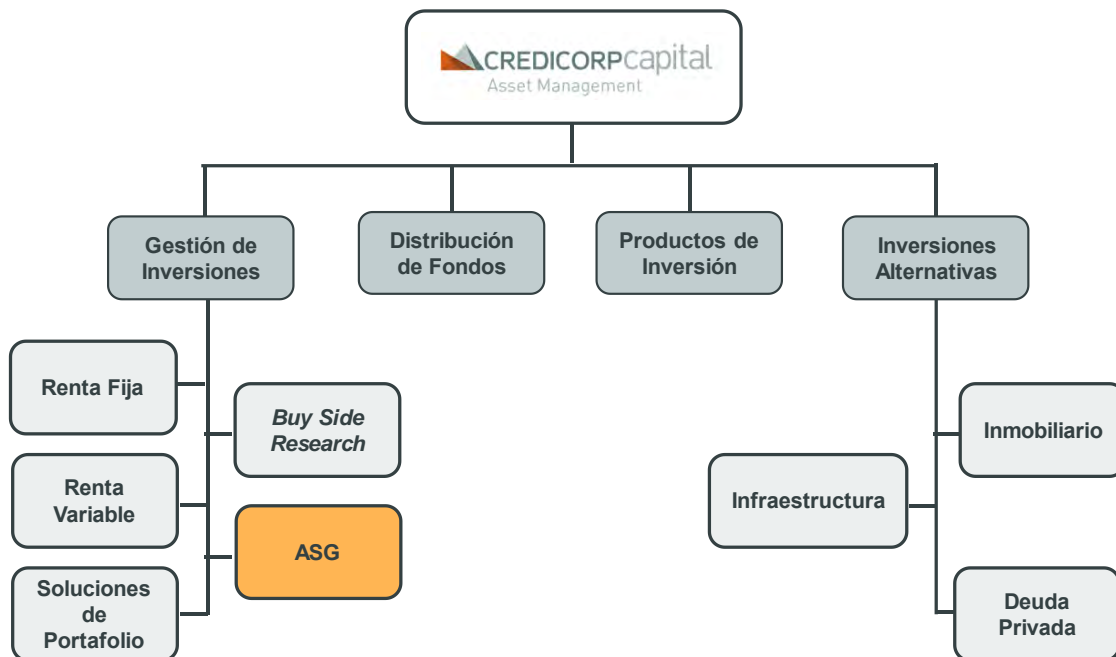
CREDICORPcapital
Asset Management

Gestión de Inversiones

Distribución de Fondos

Productos de Inversión

Inversiones Alternativas

Renta Fija

Buy Side Research

Renta Variable

ASG

Soluciones de Portafolio

Inmobiliario

Infraestructura

Deuda Privada